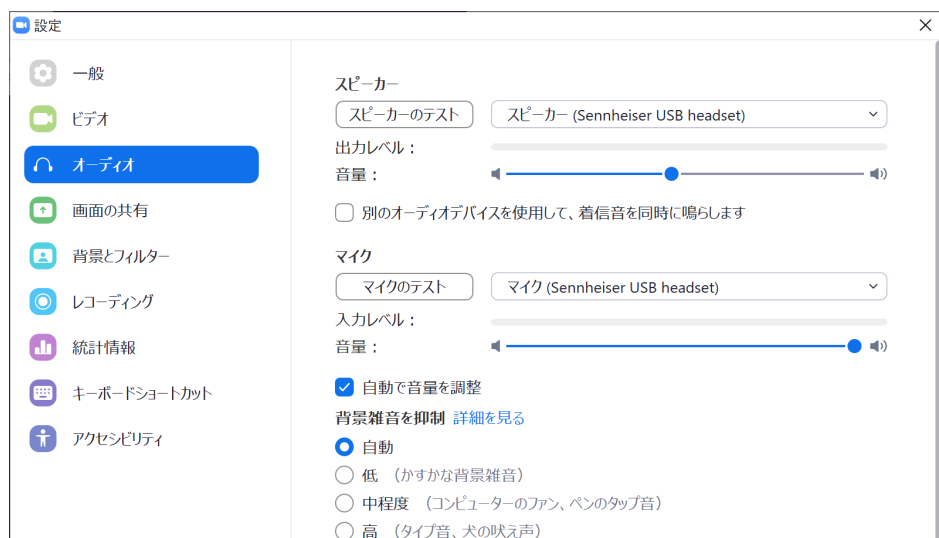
設定

一般
ビデオ
オーディオ
画面の共有
背景とフィルター
レコーディング
統計情報
キーボードショートカット
アクセシビリティ

スピーカー
スピーカーのテスト
スピーカー (Sennheiser USB headset)
出力レベル：
音量：
別のオーディオデバイスを使用して、着信音を同時に鳴らします

マイク
マイクのテスト
マイク (Sennheiser USB headset)
入力レベル：
音量：
自動で音量を調整
背景雑音を抑制 詳細を見る
自動
低 （かすかな背景雑音）
中程度 （コンピューターのファン、ペンのタップ音）
高 （タイプ音、犬の吠え声）